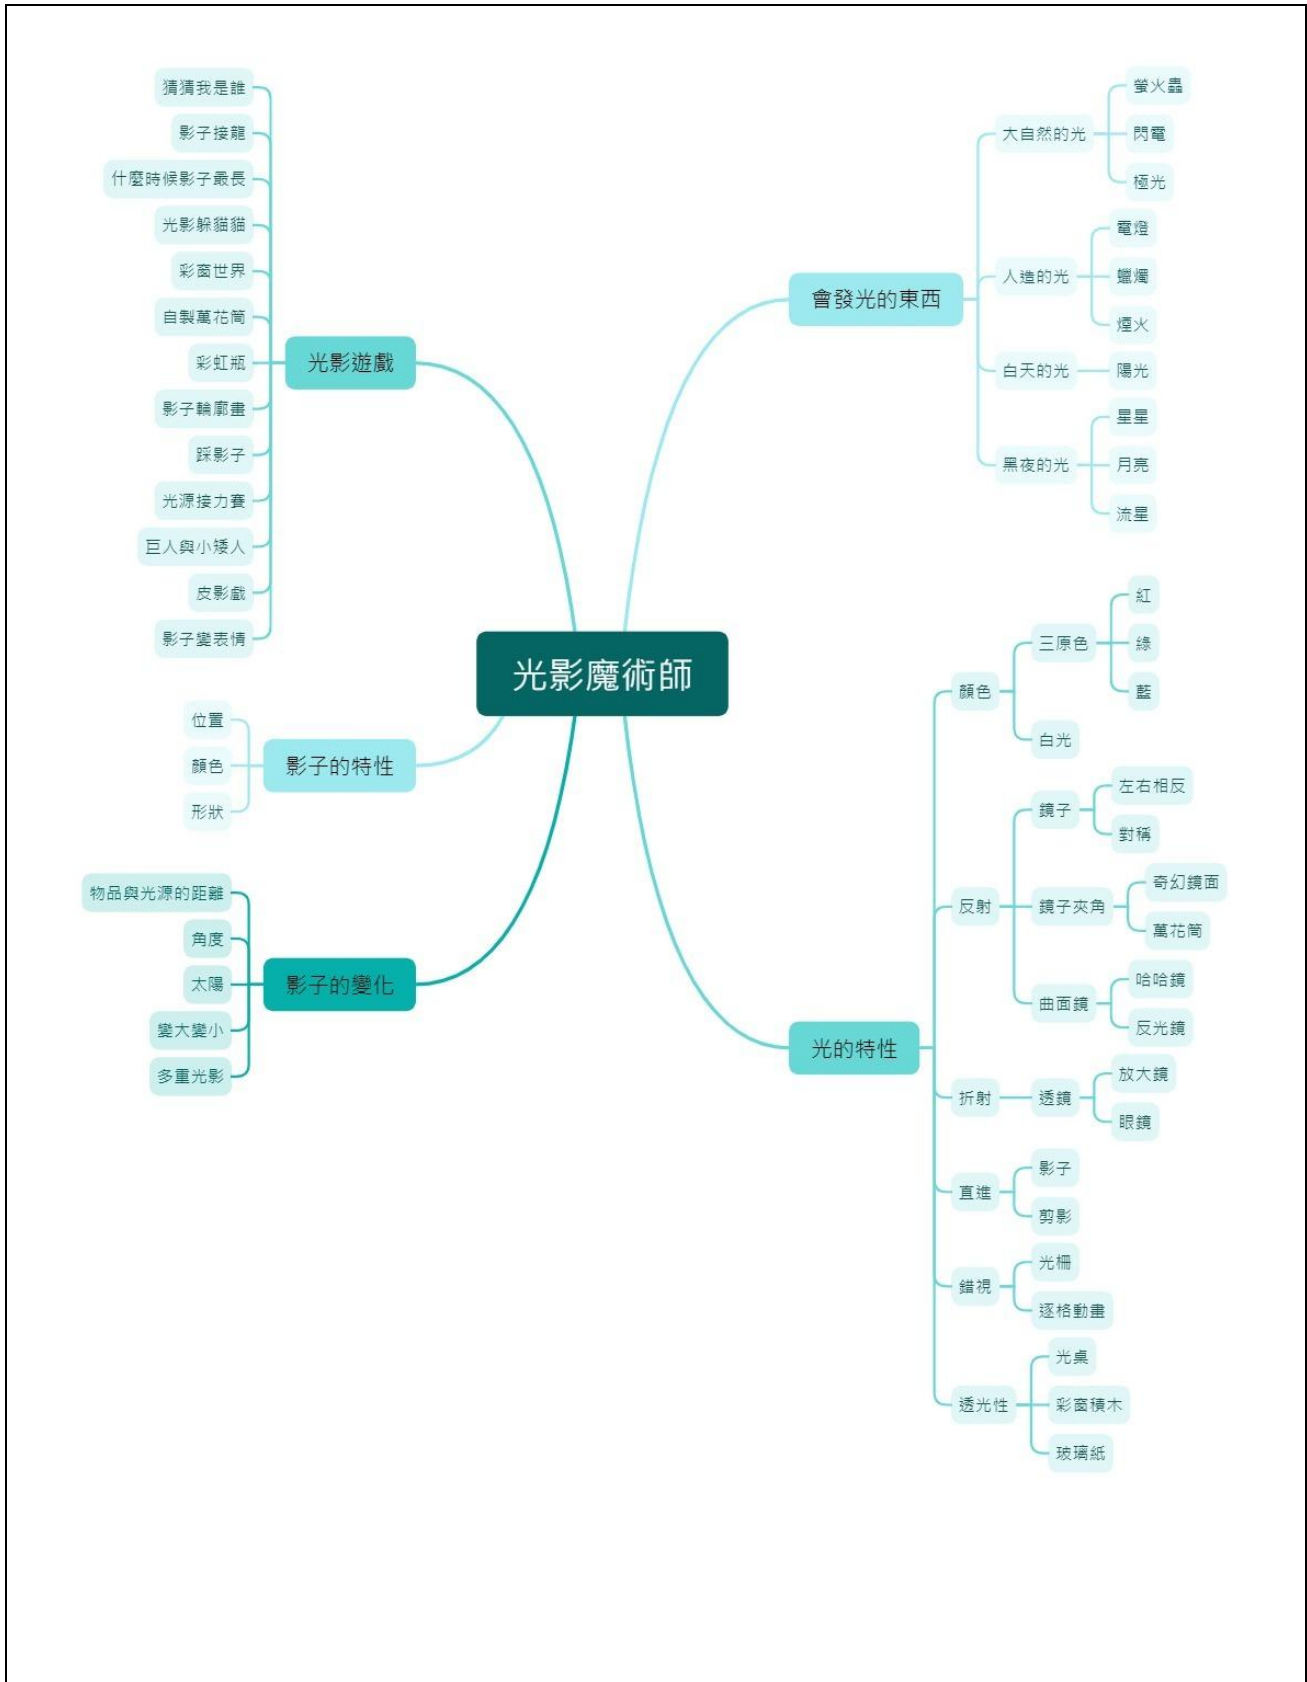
光影魔術師

光影遊戲
猜猜我是誰
影子接龍
什麼時候影子最長
光影躲貓貓
彩窗世界
自製萬花筒
彩虹瓶
影子輪廓畫
踩影子
光源接力賽
巨人與小矮人
皮影戲
影子變表情

影子的特性
位置
顏色
形狀

影子的變化
物品與光源的距離
角度
太陽
變大變小
多重光影

會發光的東西
大自然的光
螢火蟲
閃電
極光
人造的光
電燈
蠟燭
煙火
白天的光
陽光
黑夜的光
星星
月亮
流星

光的特性
顏色
三原色
紅
綠
藍
白光
反射
鏡子
左右相反
對稱
鏡子夾角
奇幻鏡面
萬花筒
曲面鏡
哈哈鏡
反光鏡
折射
透鏡
放大鏡
眼鏡
直進
影子
剪影
錯視
光柵
逐格動畫
透光性
光桌
彩窗積木
玻璃紙